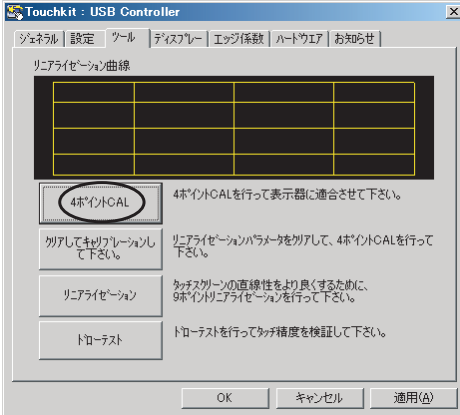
Touchkit : USB Controller

ジェネラル | 設定 | ツール | ディスプレー | エッジ係数 | ハードウエア | お知らせ

リニアライゼーション曲線

4ポイントCAL
4ポイントCALを行って表示器に適合させて下さい。

クリアしてキャリブレーションして下さい。
リニアライゼーションパラメータをクリアして、4ポイントCALを行って下さい。

リニアライゼーション
タッチスクリーンの直線性をより良くするために、9ポイントリニアライゼーションを行って下さい。

ドローテスト
ドローテストを行ってタッチ精度を検証して下さい。

OK | キャンセル | 適用(A)